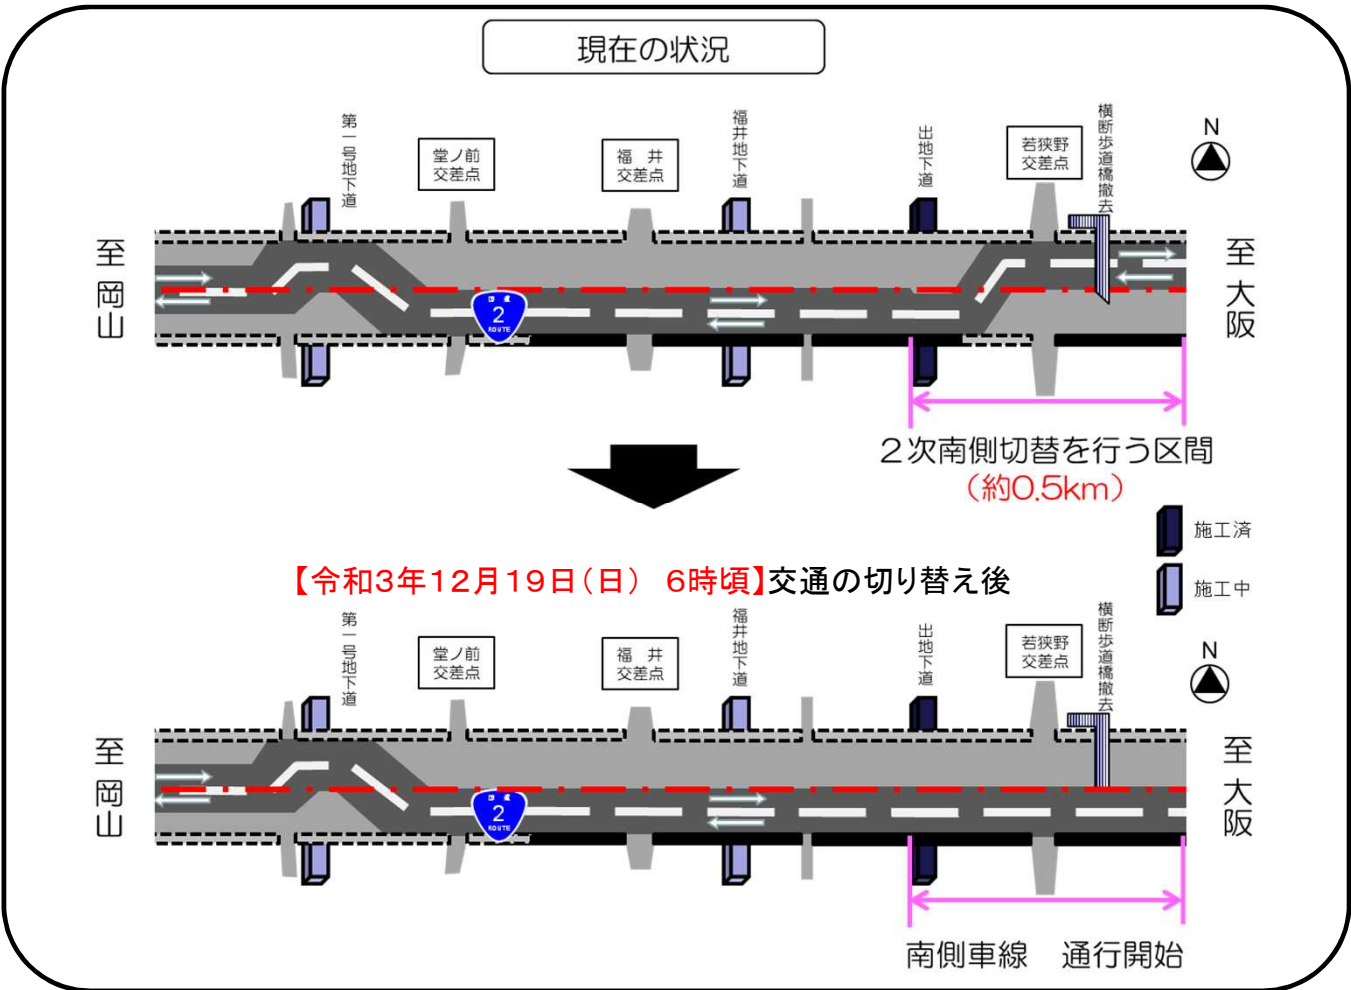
現在の状況

第一号地下道

堂ノ前交差点

福井交差点

福井地下道

出地下道

若狭野交差点

横断歩道橋撤去

N

至岡山

至大阪

2 ROUTE

2次南側切替を行う区間
（約0.5km）

施工済

施工中

【令和3年12月19日（日） 6時頃】交通の切り替え後

第一号地下道

堂ノ前交差点

福井交差点

福井地下道

出地下道

若狭野交差点

横断歩道橋撤去

N

至岡山

至大阪

2 ROUTE

南側車線　通行開始